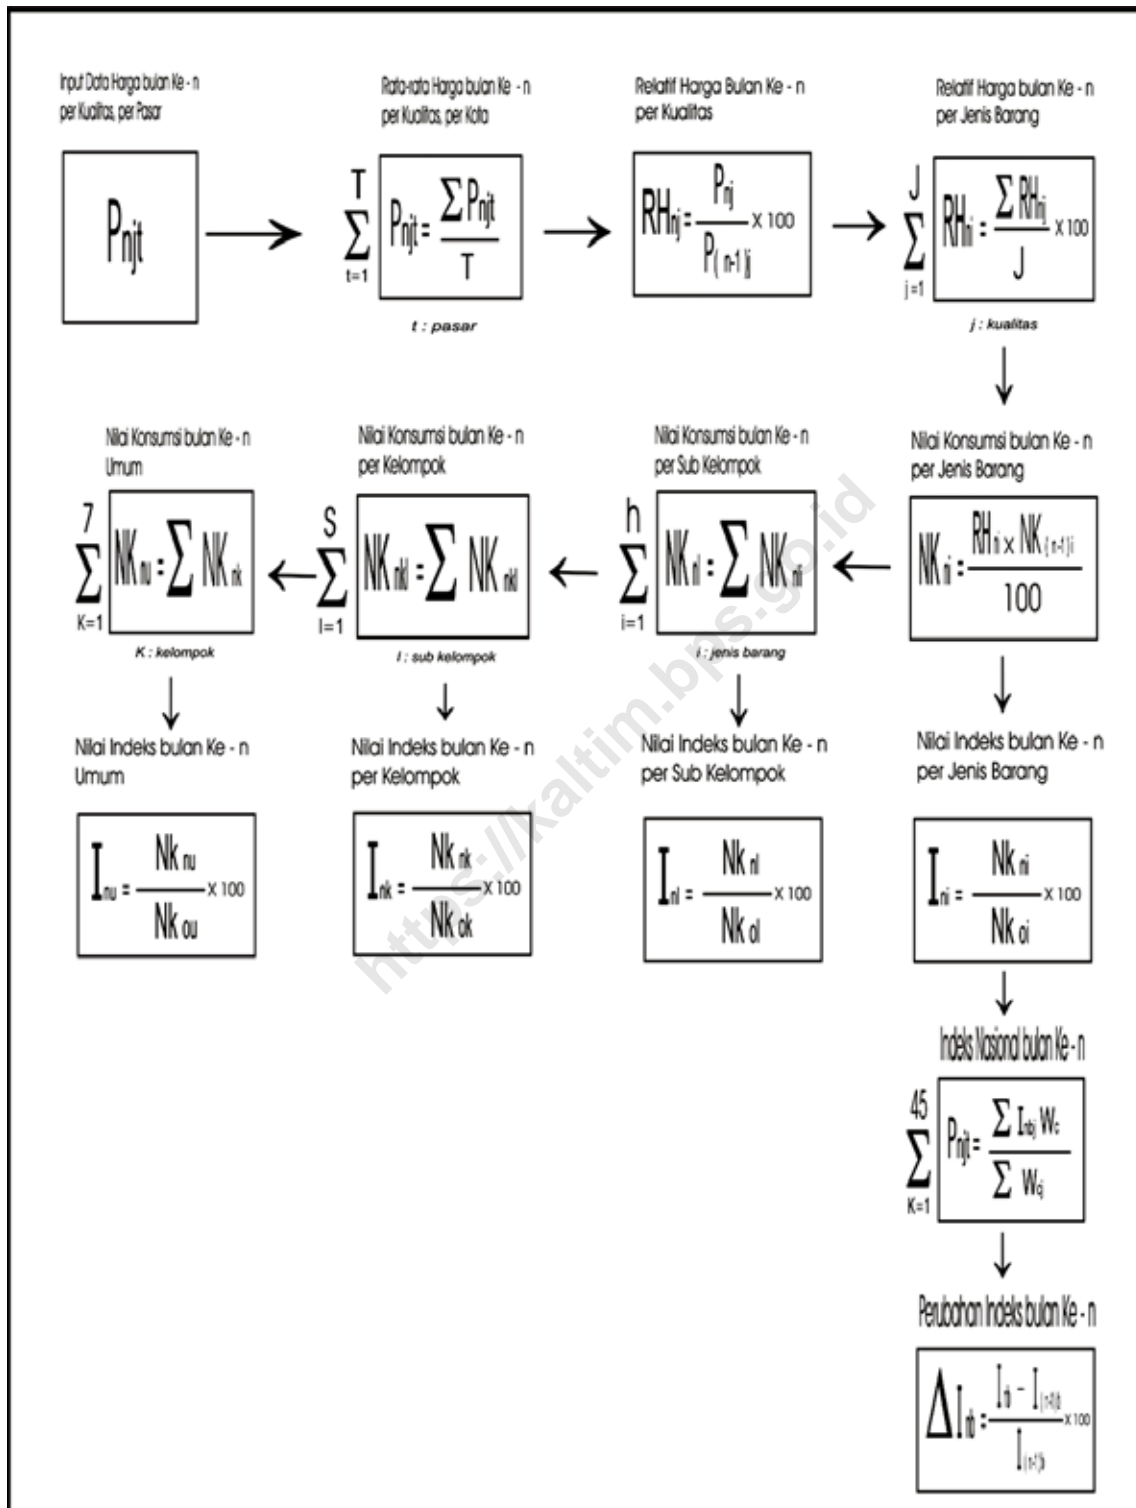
Input Data Harga bulan Ke - n per Kualitas, per Pasar

$P_{njt}$

Rata-rata Harga bulan Ke - n per Kualitas, per Kota

$\sum_{t=1}^{T} P_{njt} = \frac{\sum P_{njt}}{T}$

t : pasar

Relatif Harga Bulan Ke - n per Kualitas

$RH_{nj} = \frac{P_{nj}}{P_{(n-1)j}} \times 100$

Relatif Harga bulan Ke - n per Jenis Barang

$\sum_{j=1}^{J} RH_{ni} = \frac{\sum RH_{nj}}{J} \times 100$

j : kualitas

Nilai Konsumsi bulan Ke - n per Jenis Barang

$NK_{ni} = \frac{RH_{ni} \times NK_{(n-1)i}}{100}$

Nilai Konsumsi bulan Ke - n per Sub Kelompok

$\sum_{i=1}^{h} NK_{nl} = \sum NK_{ni}$

i : jenis barang

Nilai Konsumsi bulan Ke - n per Kelompok

$\sum_{l=1}^{S} NK_{nkl} = \sum NK_{nkl}$

l : sub kelompok

Nilai Konsumsi bulan Ke - n Umum

$\sum_{K=1}^{7} NK_{nu} = \sum NK_{nk}$

K : kelompok

Nilai Indeks bulan Ke - n Umum

$I_{nu} = \frac{Nk_{nu}}{Nk_{ou}} \times 100$

Nilai Indeks bulan Ke - n per Kelompok

$I_{nk} = \frac{Nk_{nk}}{Nk_{ok}} \times 100$

Nilai Indeks bulan Ke - n per Sub Kelompok

$I_{nl} = \frac{Nk_{nl}}{Nk_{ol}} \times 100$

Nilai Indeks bulan Ke - n per Jenis Barang

$I_{ni} = \frac{Nk_{ni}}{Nk_{oi}} \times 100$

Indeks Nasional bulan Ke - n

$\sum_{K=1}^{45} P_{njt} = \frac{\sum I_{nkj} W_c}{\sum W_{cj}}$

Perubahan Indeks bulan Ke - n

$\Delta I_{nh} = \frac{I_{nj} - I_{(n-1)j}}{I_{(n-1)j}} \times 100$

https://kaltim.bps.go.id